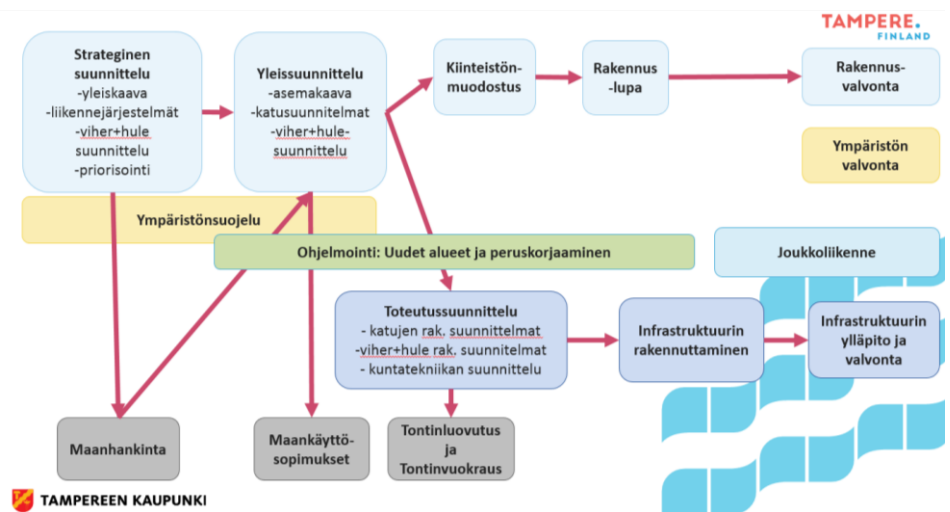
TAMPERE. FINLAND

Strateginen suunnittelu
-yleiskaava
-liikennejärjestelmät
-viher+hule suunnittelu
-priorisointi

Yleissuunnittelu
-asemakaava
-katusuunnitelmat
-viher+hule-suunnittelu

Kiinteistön-muodostus

Rakennus-lupa

Rakennus-valvonta

Ympäristön valvonta

Ympäristönsuojelu

Ohjelmointi: Uudet alueet ja peruskorjaaminen

Joukkoliikenne

Toteutussuunnittelu
- katujen rak. suunnitelmat
-viher+hule rak. suunnitelmat
- kuntatekniikan suunnittelu

Infrastruktuurin rakennuttaminen

Infrastruktuurin ylläpito ja valvonta

Maanhankinta

Maankäyttö-sopimukset

Tontinluovutus ja Tontinvuokraus

TAMPEREEN KAUPUNKI